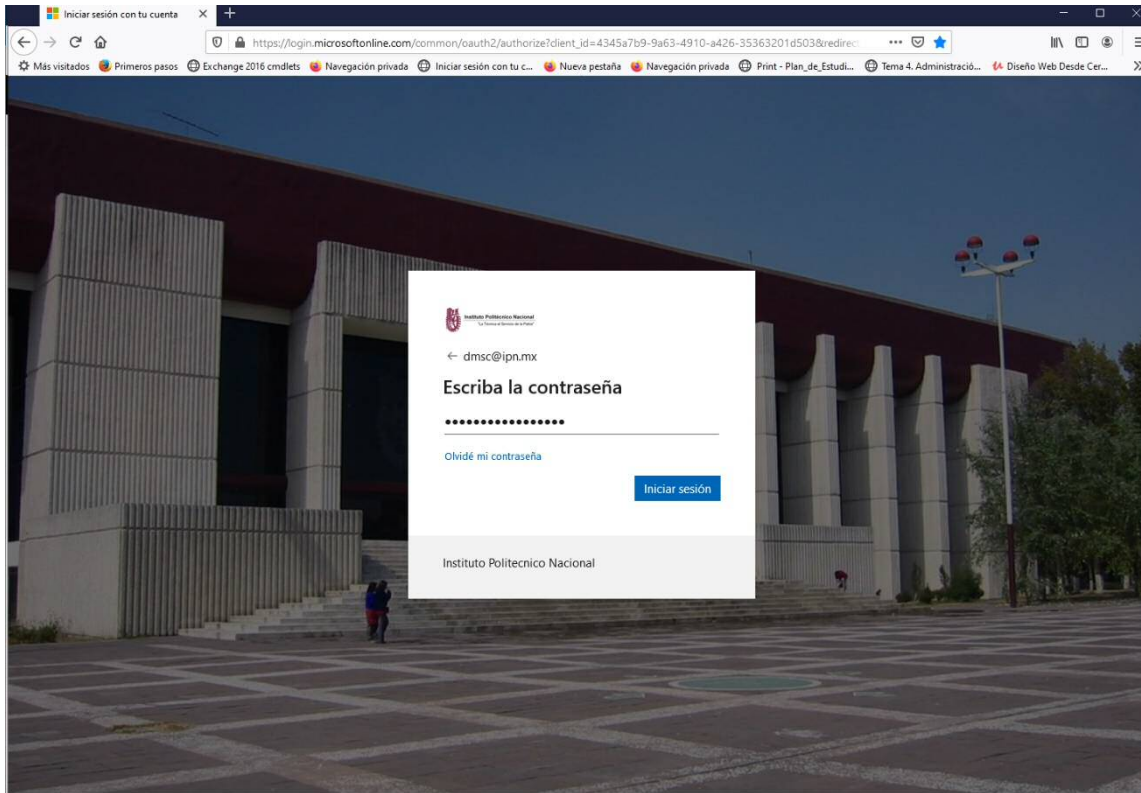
Iniciar sesión con tu cuenta

https://login.microsoftonline.com/common/oauth2/authorize?client_id=4345a7b9-9a63-4910-a426-35363201d503&redirect

Más visitados  Primeros pasos  Exchange 2016 cmdlets  Navegación privada  Iniciar sesión con tu c...  Nueva pestaña  Navegación privada  Print - Plan_de_Estudi...  Tema 4. Administració...  Diseño Web Desde Cer...

Instituto Politécnico Nacional
"La Técnica al Servicio de la Patria"

← dmsc@ipn.mx

Escriba la contraseña

•••••••••••••••••

Olvidé mi contraseña

Iniciar sesión

Instituto Politecnico Nacional